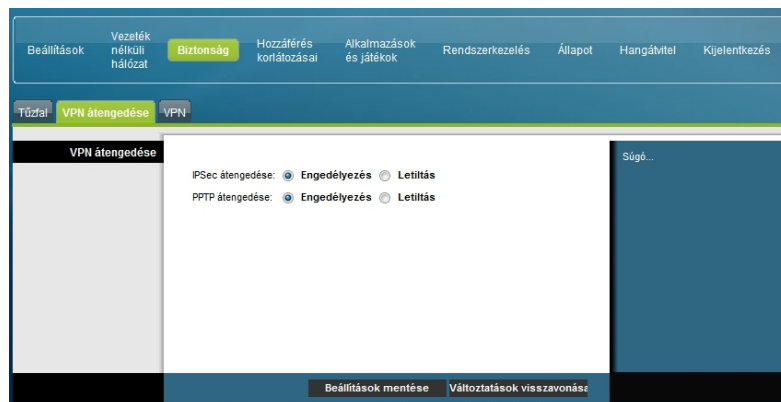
Beállítások
Vezeték nélküli hálózat
Biztonság
Hozzáférés korlátozásai
Alkalmazások és játékok
Rendszerkezelés
Állapot
Hangátvitel
Kijelentkezés

Tűzfal
VPN átengedése
VPN

VPN átengedése

IPSec átengedése: Engedélyezés Letiltás
PPTP átengedése: Engedélyezés Letiltás

Súgó...

Beállítások mentése
Változtatások visszavonása